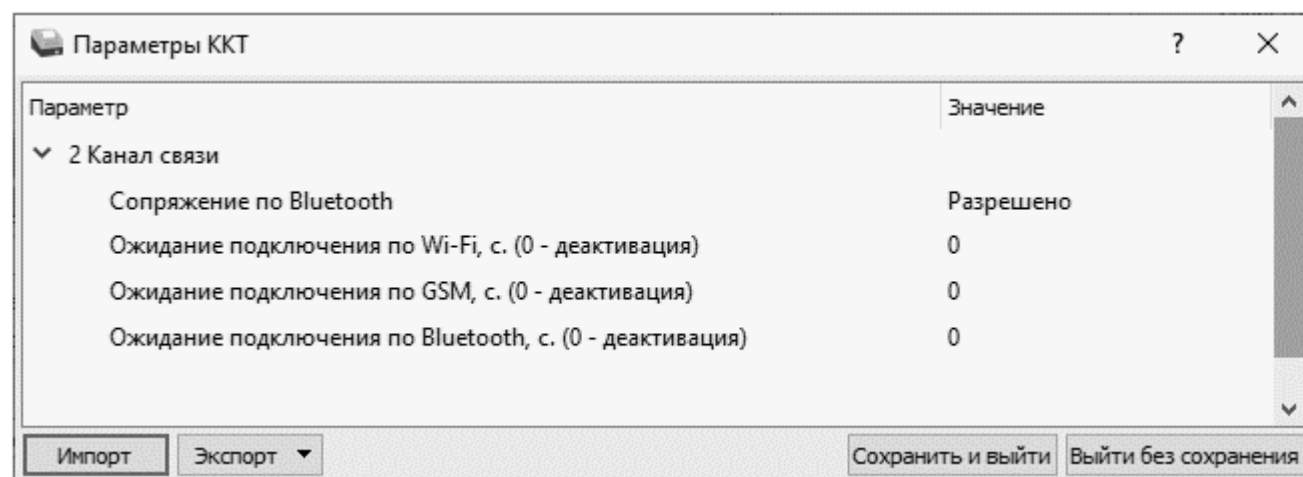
Параметры ККТ

? ×

| Параметр | Значение |
|---|---|
| 2 Канал связи | |
| Сопряжение по Bluetooth | Разрешено |
| Ожидание подключения по Wi-Fi, с. (0 - деактивация) | 0 |
| Ожидание подключения по GSM, с. (0 - деактивация) | 0 |
| Ожидание подключения по Bluetooth, с. (0 - деактивация) | 0 |

Импорт Экспорт Сохранить и выйти Выйти без сохранения